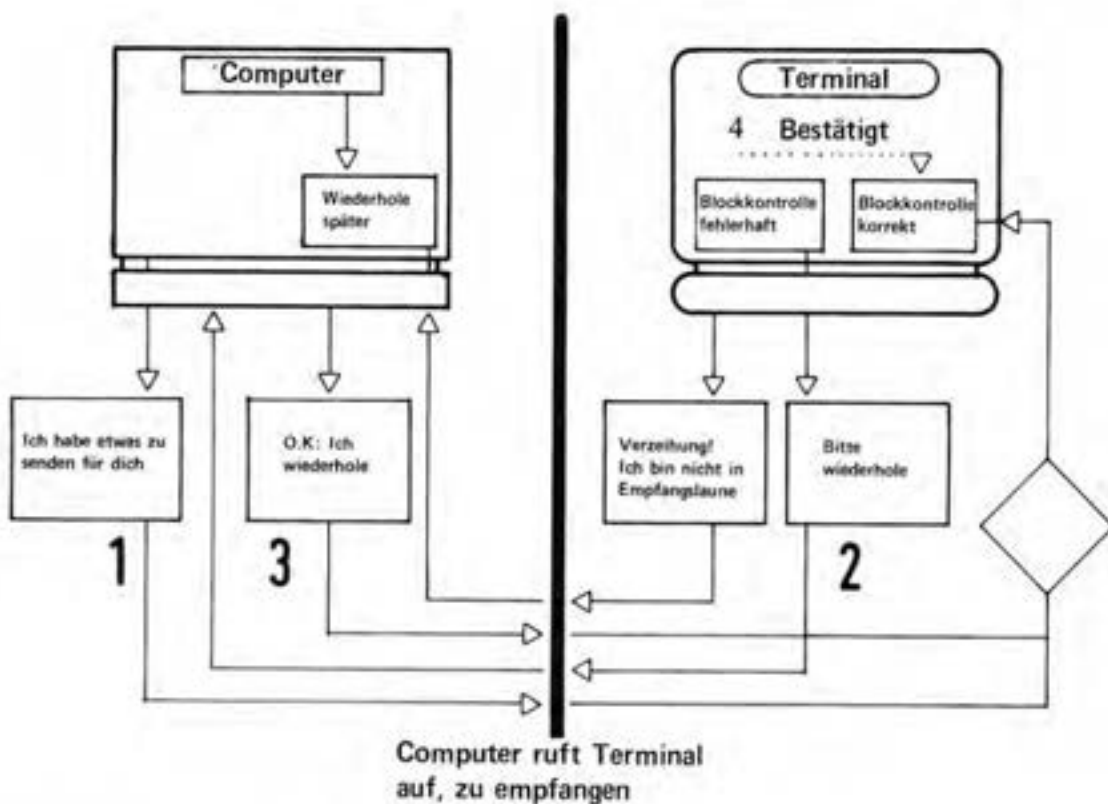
Computer

Wiederhole später

Terminal

4 Bestätigt

Blockkontrolle fehlerhaft

Blockkontrolle korrekt

Ich habe etwas zu senden für dich

1

O.K: Ich wiederhole

3

Verzeihung! Ich bin nicht in Empfangslaune

Bitte wiederhole

2

Computer ruft Terminal auf, zu empfangen